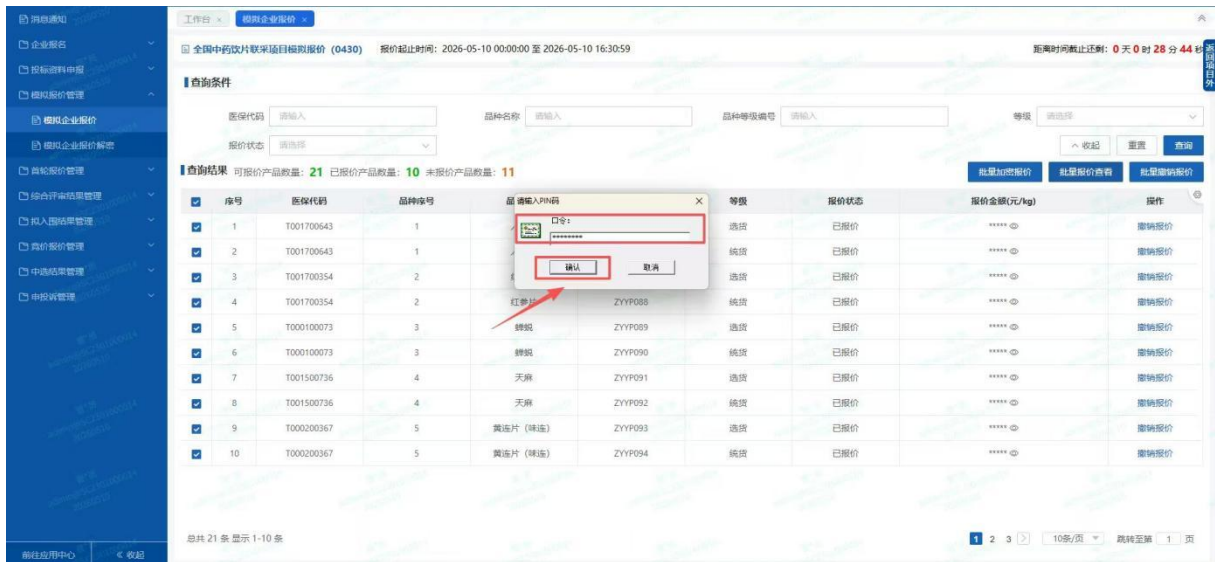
消息通知
企业报名
投标资料申报
模拟报价管理
模拟企业报价
模拟企业报价解密
首轮报价管理
综合评审结果管理
拟入围结果管理
议价报价管理
中选结果管理
申投诉管理
前往应用中心
« 收起

工作台 × 模拟企业报价 ×

全国中药饮片联采项目模拟报价 (0430) 报价起止时间: 2026-05-10 00:00:00 至 2026-05-10 16:30:59

距离时间截止还剩: 0 天 0 时 28 分 44 秒

查询条件

医保代码 请输入 品种名称 请输入 品种等级编号 请输入 等级 请选择

报价状态 请选择

收起 重置 查询

查询结果 可报价产品数量: 21 已报价产品数量: 10 未报价产品数量: 11

批量加密报价 批量报价查看 批量撤销报价

| | 序号 | 医保代码 | 品种序号 | 品 | | 等级 | 报价状态 | 报价金额(元/kg) | 操作 |
|---|---|---|---|---|---|---|---|---|---|
| | 1 | T001700643 | 1 | | | 选货 | 已报价 | ***** | 撤销报价 |
| | 2 | T001700643 | 1 | | | 统货 | 已报价 | ***** | 撤销报价 |
| | 3 | T001700354 | 2 | | | 选货 | 已报价 | ***** | 撤销报价 |
| | 4 | T001700354 | 2 | 红参 | ZYYP088 | 统货 | 已报价 | ***** | 撤销报价 |
| | 5 | T000100073 | 3 | 蜈蚣 | ZYYP089 | 选货 | 已报价 | ***** | 撤销报价 |
| | 6 | T000100073 | 3 | 蜈蚣 | ZYYP090 | 统货 | 已报价 | ***** | 撤销报价 |
| | 7 | T001500736 | 4 | 天麻 | ZYYP091 | 选货 | 已报价 | ***** | 撤销报价 |
| | 8 | T001500736 | 4 | 天麻 | ZYYP092 | 统货 | 已报价 | ***** | 撤销报价 |
| | 9 | T000200367 | 5 | 黄连片 (味连) | ZYYP093 | 选货 | 已报价 | ***** | 撤销报价 |
| | 10 | T000200367 | 5 | 黄连片 (味连) | ZYYP094 | 统货 | 已报价 | ***** | 撤销报价 |

请输入PIN码 ×
口令:
********
确认 取消

总共 21 条 显示 1-10 条

1 2 3 > 10条/页 跳转至第 1 页